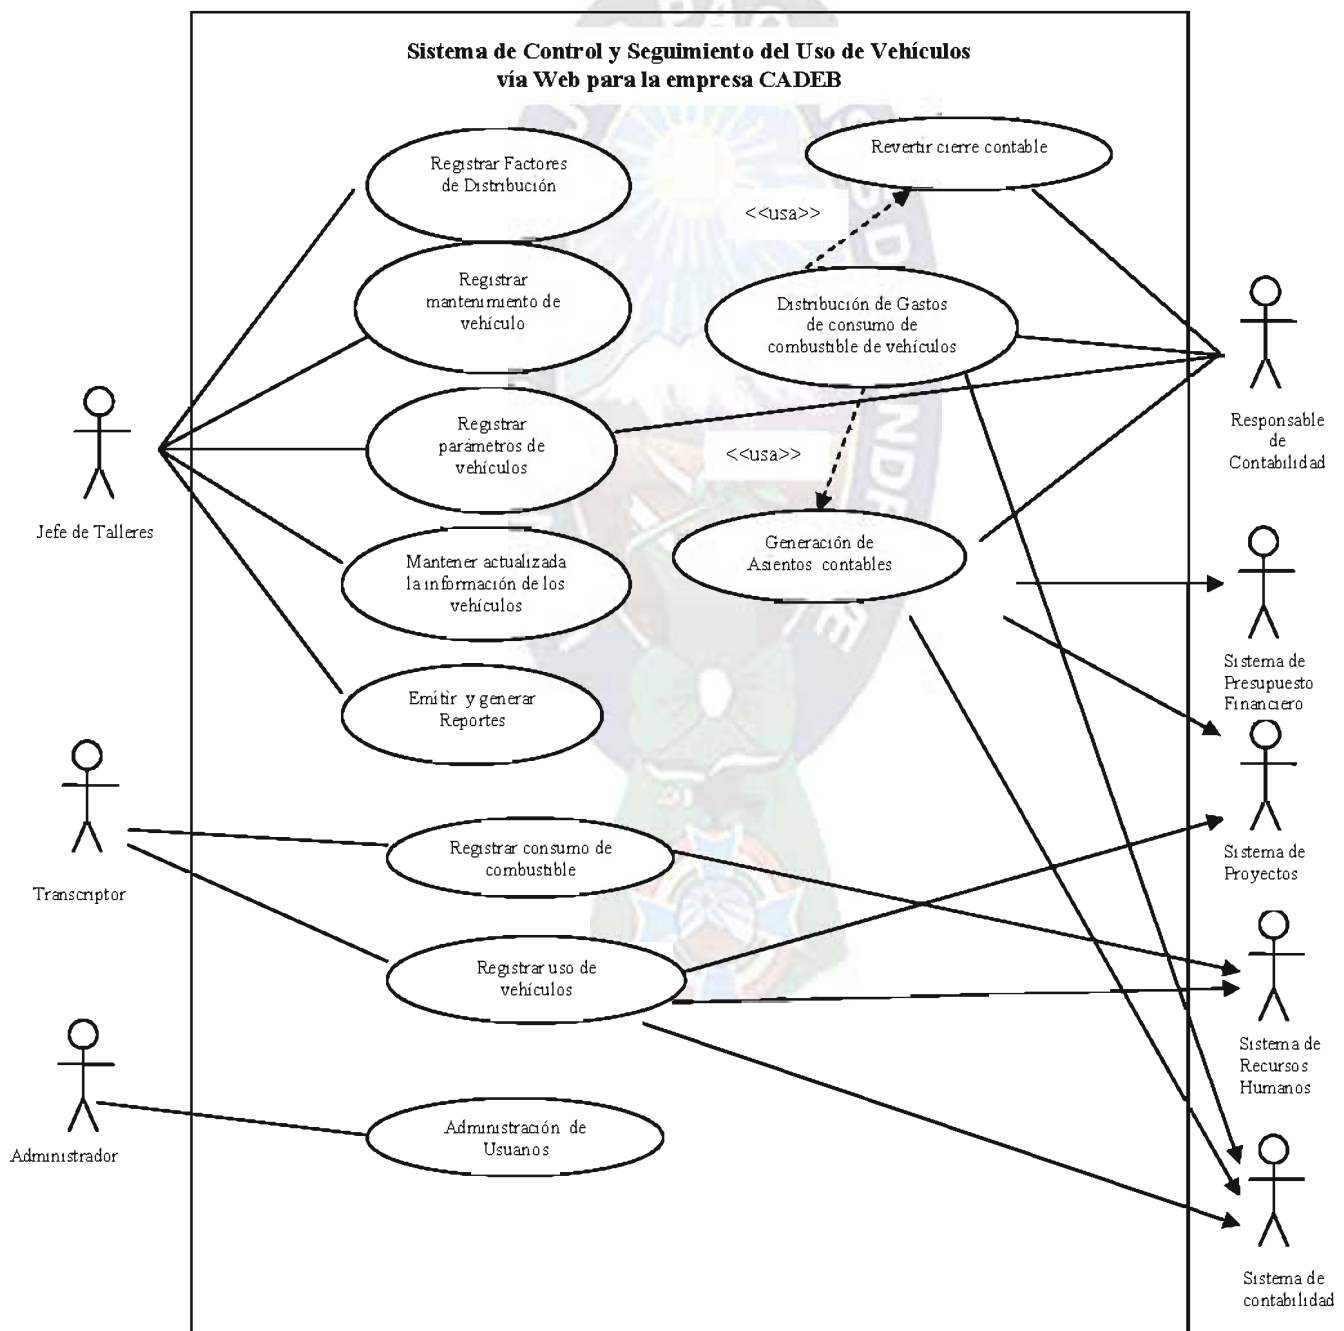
Sistema de Control y Seguimiento del Uso de Vehículos vía Web para la empresa CADEB

Registrar Factores de Distribución

Revertir cierre contable

<<usa>>

Registrar mantenimiento de vehículo

Distribución de Gastos de consumo de combustible de vehículos

Registrar parámetros de vehículos

<<usa>>

Generación de Asientos contables

Mantener actualizada la información de los vehículos

Emitir y generar Reportes

Registrar consumo de combustible

Registrar uso de vehículos

Administración de Usuarios

Jefe de Talleres

Transcriptor

Administrador

Responsable de Contabilidad

Sistema de Presupuesto Financiero

Sistema de Proyectos

Sistema de Recursos Humanos

Sistema de contabilidad